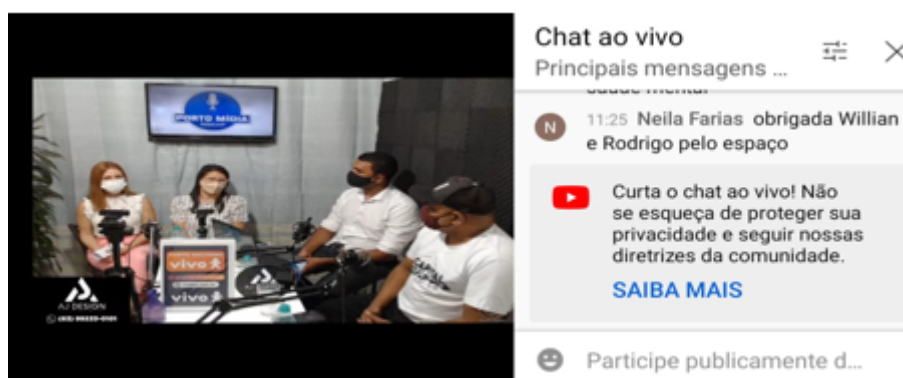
PORTO MIDIA

vivo

vivo

AJ DESIGN

Chat ao vivo

Principais mensagens ...

N

11:25 Neila Farias obrigada Willian e Rodrigo pelo espaço

Curta o chat ao vivo! Não se esqueça de proteger sua privacidade e seguir nossas diretrizes da comunidade.

SAIBA MAIS

Participe publicamente d...